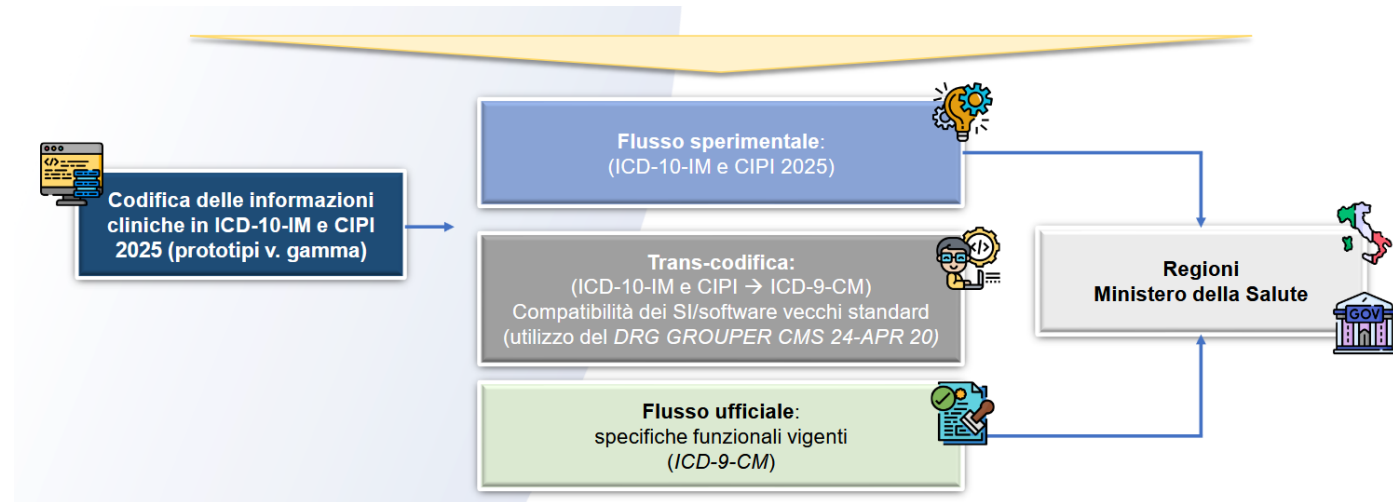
Codifica delle informazioni cliniche in ICD-10-IM e CIPI 2025 (prototipi v. gamma)

**Flusso sperimentale**:
(ICD-10-IM e CIPI 2025)

**Trans-codifica:**
(ICD-10-IM e CIPI → ICD-9-CM)
Compatibilità dei SI/software vecchi standard
(utilizzo del *DRG GROUPER CMS 24-APR 20*)

**Flusso ufficiale**:
specifiche funzionali vigenti
(*ICD-9-CM*)

Regioni
Ministero della Salute

GOV